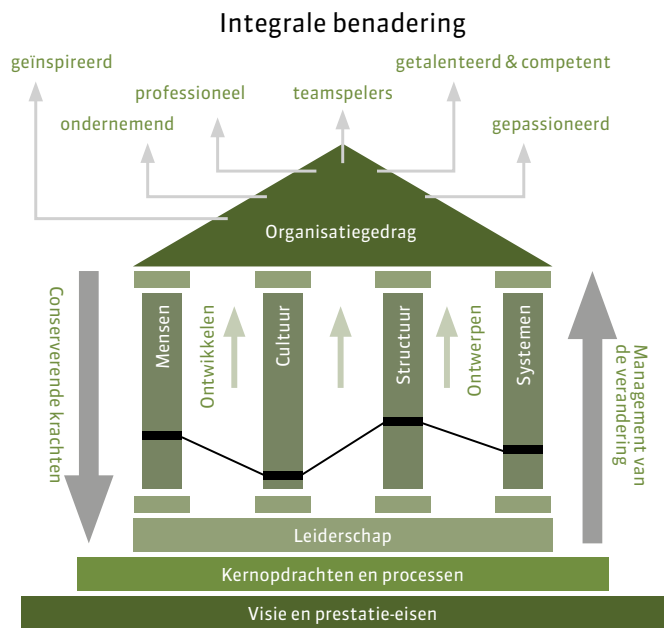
Integrale benadering

geïnspireerd
professioneel
teamspelers
getalenteerd & competent
ondernemend
gepassioneerd

Organisatiegedrag

Conserverende krachten

Mensen
Ontwikkelen
Cultuur
Structuur
Ontwerpen
Systemen

Management van de verandering

Leiderschap
Kernopdrachten en processen
Visie en prestatie-eisen